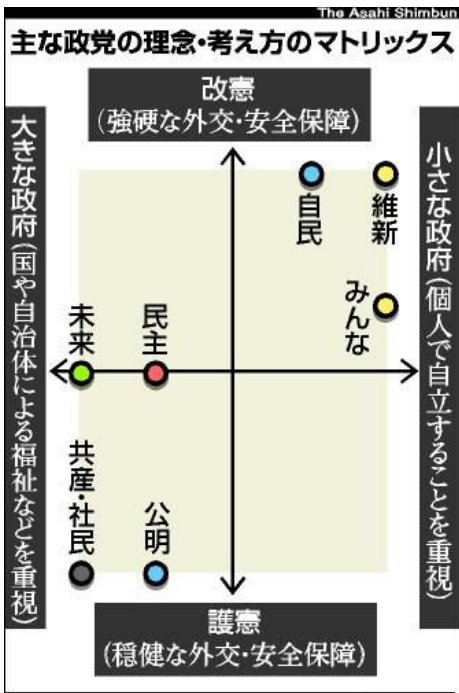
The Asahi Shimbun

主な政党の理念・考え方のマトリックス

改憲
(強硬な外交・安全保障)

大きな政府(国や自治体による福祉などを重視)

小さな政府(個人で自立することを重視)

自民

維新

みんな

未来

民主

共産・社民

公明

護憲
(穏健な外交・安全保障)